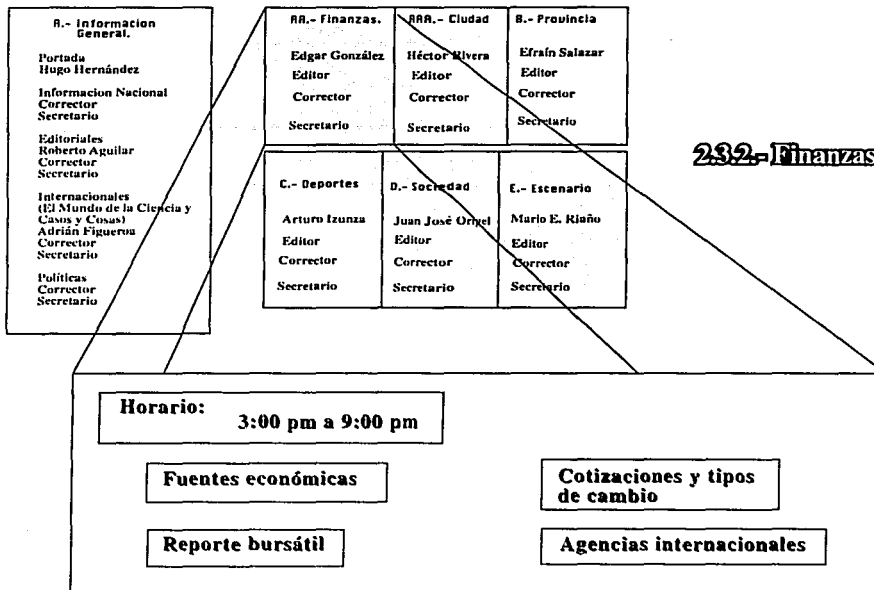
A.- Informacion General.

Portada
Hugo Hernández

Informacion Nacional
Corrector
Secretario

Editoriales
Roberto Aguilar
Corrector
Secretario

Internacionales
(El Mundo de la Ciencia y Casos y Cosas)
Adrián Figueroa
Corrector
Secretario

Políticas
Corrector
Secretario

AA.- Finanzas.

Edgar González
Editor
Corrector
Secretario

AAA.- Ciudad

Héctor Rivera
Editor
Corrector
Secretario

B.- Provincia

Efraín Salazar
Editor
Corrector
Secretario

2.3.2.- Finanzas

C.- Deportes

Arturo Izunza
Editor
Corrector
Secretario

D.- Sociedad

Juan José Orozel
Editor
Corrector
Secretario

E.- Escenario

Mario E. Riaño
Editor
Corrector
Secretario

Horario:
3:00 pm a 9:00 pm

Fuentes económicas

Cotizaciones y tipos de cambio

Reporte bursátil

Agencias internacionales